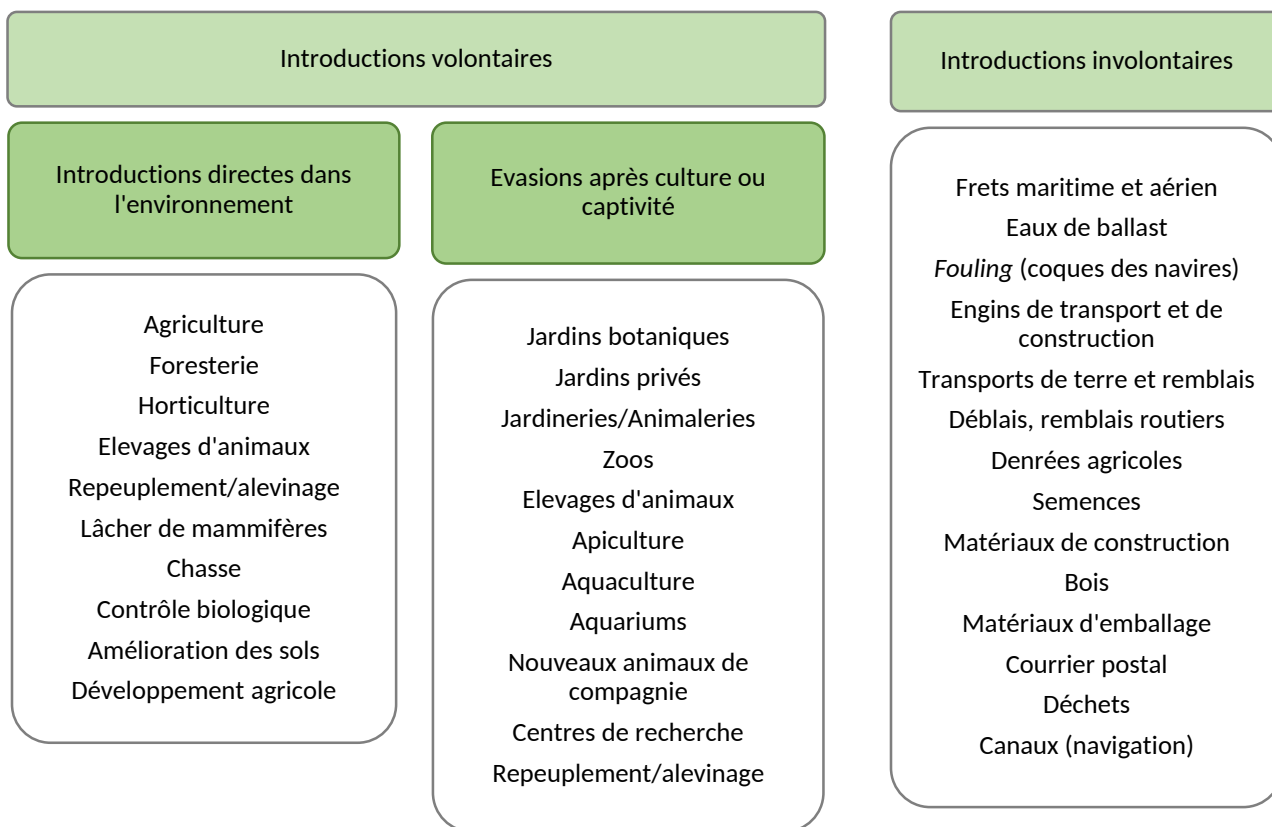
Introductions volontaires

Introductions directes dans l'environnement

Agriculture
Foresterie
Horticulture
Elevages d'animaux
Repeuplement/alevinage
Lâcher de mammifères
Chasse
Contrôle biologique
Amélioration des sols
Développement agricole

Evasions après culture ou captivité

Jardins botaniques
Jardins privés
Jardineries/Animaleries
Zoos
Elevages d'animaux
Apiculture
Aquaculture
Aquariums
Nouveaux animaux de compagnie
Centres de recherche
Repeuplement/alevinage

Introductions involontaires

Frets maritime et aérien
Eaux de ballast
Fouling (coques des navires)
Engins de transport et de construction
Transports de terre et remblais
Déblais, remblais routiers
Denrées agricoles
Semences
Matériaux de construction
Bois
Matériaux d'emballage
Courrier postal
Déchets
Canaux (navigation)